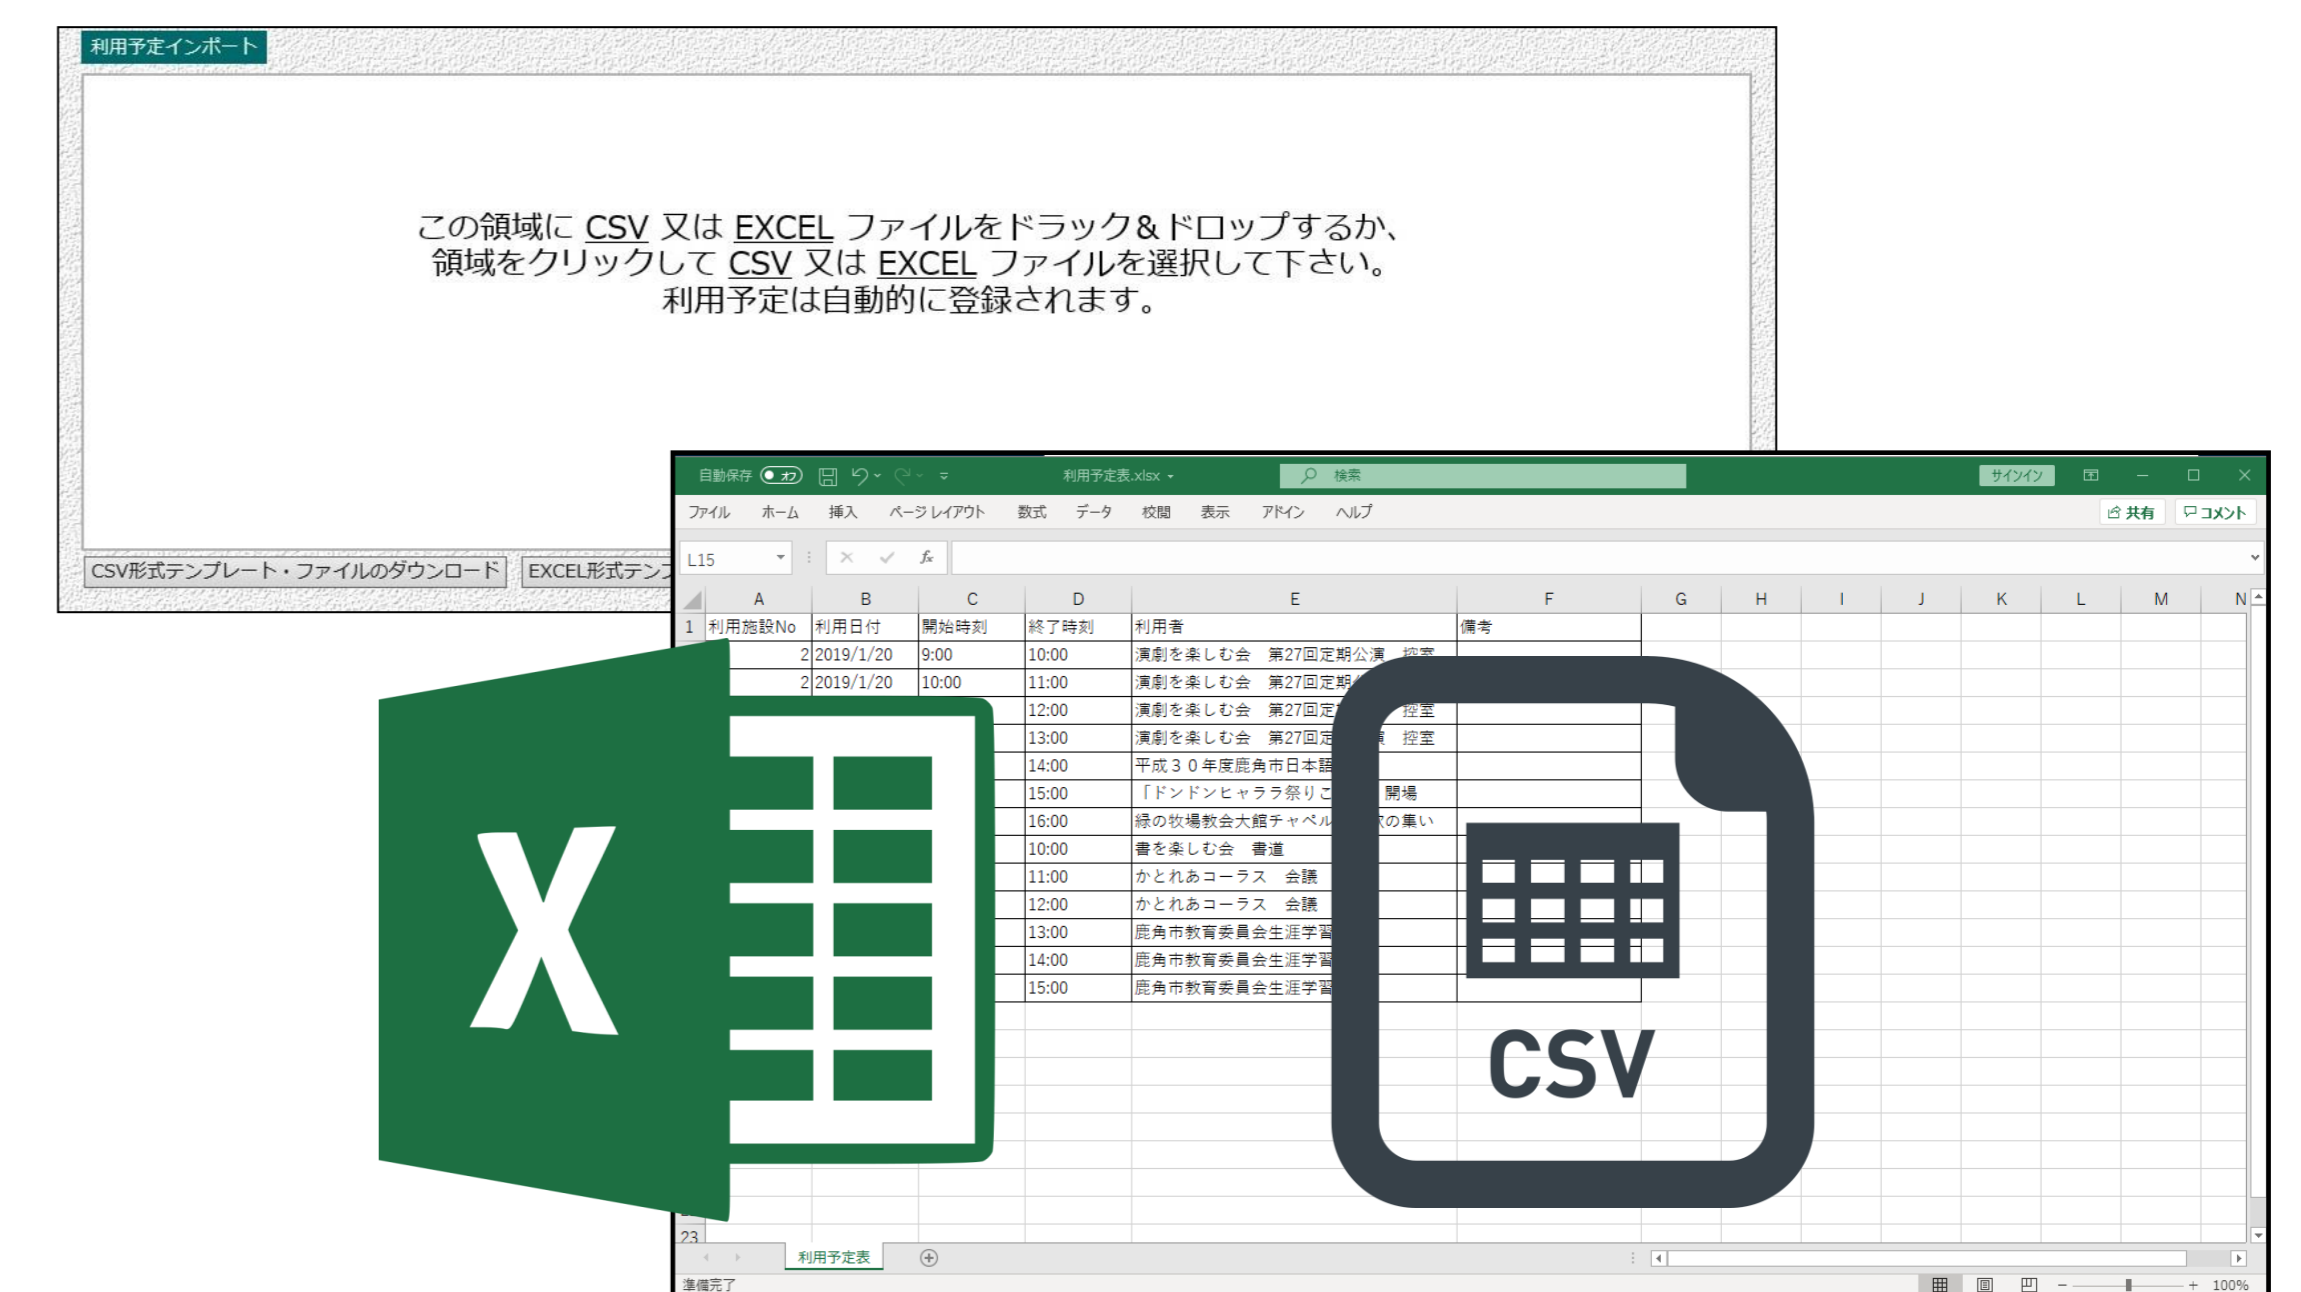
利用予定インポート

この領域に CSV 又は EXCEL ファイルをドラック＆ドロップするか、
領域をクリックして CSV 又は EXCEL ファイルを選択して下さい。
利用予定は自動的に登録されます。

CSV形式テンプレート・ファイルのダウンロード
EXCEL形式テンプ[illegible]

自動保存 オフ
利用予定表.xlsx
検索
サインイン
ファイル ホーム 挿入 ページレイアウト 数式 データ 校閲 表示 アドイン ヘルプ
共有 コメント
L15

| | A | B | C | D | E | F | G | H | I | J | K | L | M | N |
|---|---|---|---|---|---|---|---|---|---|---|---|---|---|---|
| 1 | 利用施設No | 利用日付 | 開始時刻 | 終了時刻 | 利用者 | 備考 | | | | | | | | |
| | 2 | 2019/1/20 | 9:00 | 10:00 | 演劇を楽しむ会　第27回定期公演　控室 | | | | | | | | | |
| | 2 | 2019/1/20 | 10:00 | 11:00 | 演劇を楽しむ会　第27回定期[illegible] | | | | | | | | | |
| | | | | 12:00 | 演劇を楽しむ会　第27回定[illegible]　控室 | | | | | | | | | |
| | | | | 13:00 | 演劇を楽しむ会　第27回定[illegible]演　控室 | | | | | | | | | |
| | | | | 14:00 | 平成３０年度鹿角市日本語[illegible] | | | | | | | | | |
| | | | | 15:00 | 「ドンドンヒャララ祭りこ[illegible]　開場 | | | | | | | | | |
| | | | | 16:00 | 緑の牧場教会大館チャペル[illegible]の集い | | | | | | | | | |
| | | | | 10:00 | 書を楽しむ会　書道 | | | | | | | | | |
| | | | | 11:00 | かとれあコーラス　会議 | | | | | | | | | |
| | | | | 12:00 | かとれあコーラス　会議 | | | | | | | | | |
| | | | | 13:00 | 鹿角市教育委員会生涯学習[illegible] | | | | | | | | | |
| | | | | 14:00 | 鹿角市教育委員会生涯学習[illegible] | | | | | | | | | |
| | | | | 15:00 | 鹿角市教育委員会生涯学習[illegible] | | | | | | | | | |

23
利用予定表
準備完了
100%

X

CSV